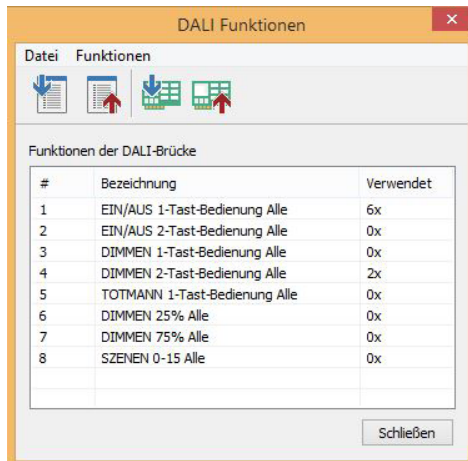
DALI Funktionen

Datei Funktionen

Funktionen der DALI-Brücke

| # | Bezeichnung | Verwendet |
|---|---|---|
| 1 | EIN/AUS 1-Tast-Bedienung Alle | 6x |
| 2 | EIN/AUS 2-Tast-Bedienung Alle | 0x |
| 3 | DIMMEN 1-Tast-Bedienung Alle | 0x |
| 4 | DIMMEN 2-Tast-Bedienung Alle | 2x |
| 5 | TOTMANN 1-Tast-Bedienung Alle | 0x |
| 6 | DIMMEN 25% Alle | 0x |
| 7 | DIMMEN 75% Alle | 0x |
| 8 | SZENEN 0-15 Alle | 0x |

Schließen